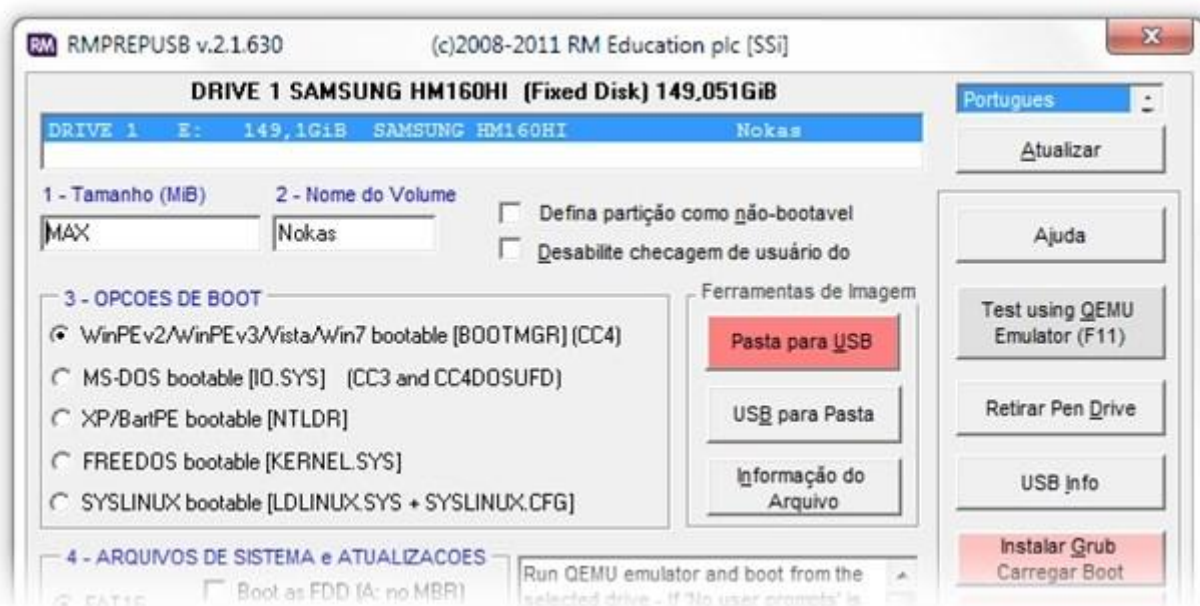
RM RMPREPUSB v.2.1.630 (c)2008-2011 RM Education plc [SSi]

DRIVE 1 SAMSUNG HM160HI (Fixed Disk) 149,051GiB

DRIVE 1 E: 149,1GiB SAMSUNG HM160HI Nokas

Portugues

Atualizar

1 - Tamanho (MiB)
MAX

2 - Nome do Volume
Nokas

Defina partição como não-bootavel

Desabilite checagem de usuário do

Ajuda

3 - OPCOES DE BOOT

WinPEv2/WinPEv3/Vista/Win7 bootable [BOOTMGR] (CC4)

MS-DOS bootable [IO.SYS] (CC3 and CC4DOSUFD)

XP/BartPE bootable [NTLDR]

FREEDOS bootable [KERNEL.SYS]

SYSLINUX bootable [LDLINUX.SYS + SYSLINUX.CFG]

Ferramentas de Imagem

Pasta para USB

USB para Pasta

Informação do Arquivo

Test using QEMU Emulator (F11)

Retirar Pen Drive

USB Info

Instalar Grub
Carregar Boot

4 - ARQUIVOS DE SISTEMA e ATUALIZACOES

Boot as FDD (A: no MBR)

FAT16

Run QEMU emulator and boot from the selected drive - If 'No user prompts' is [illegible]